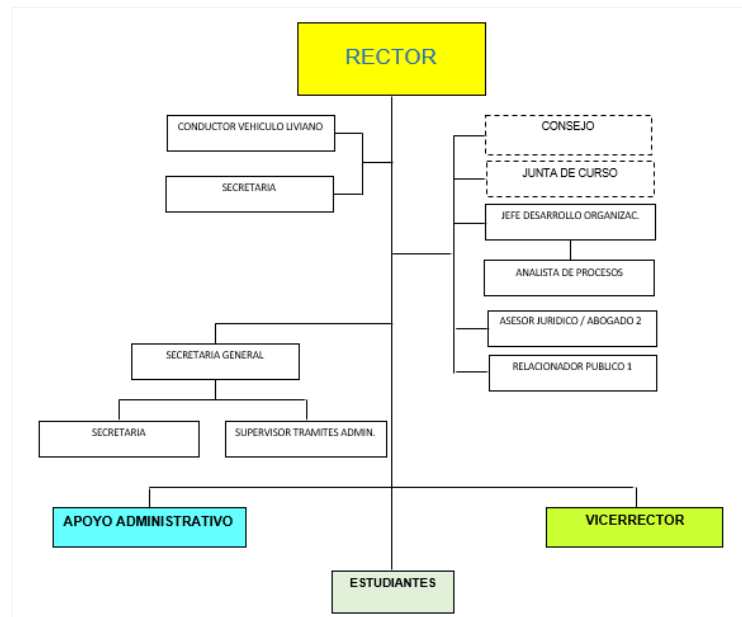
RECTOR

CONDUCTOR VEHICULO LIVIANO

SECRETARIA

CONSEJO

JUNTA DE CURSO

JEFE DESARROLLO ORGANIZAC.

ANALISTA DE PROCESOS

ASESOR JURIDICO / ABOGADO 2

RELACIONADOR PUBLICO 1

SECRETARIA GENERAL

SECRETARIA

SUPERVISOR TRAMITES ADMIN.

APOYO ADMINISTRATIVO

VICERRECTOR

ESTUDIANTES